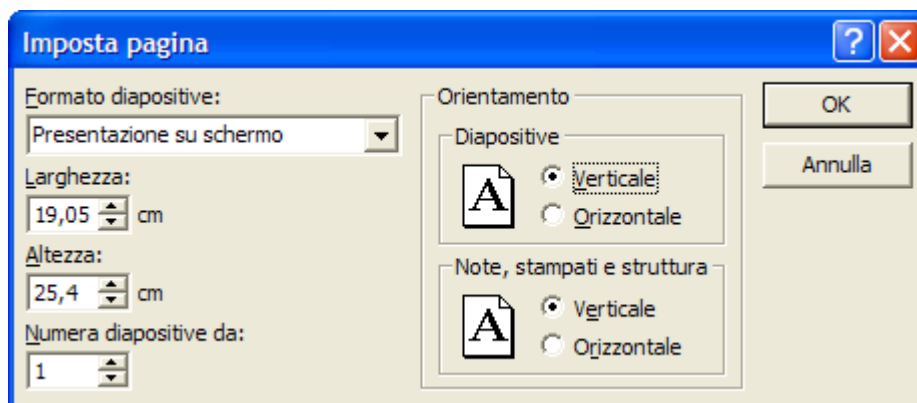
Imposta pagina

?

X

Formato diapositive:

Presentazione su schermo

Larghezza:

19,05 cm

Altezza:

25,4 cm

Numera diapositive da:

1

Orientamento

Diapositive

A

Verticale

Orizzontale

Note, stampati e struttura

A

Verticale

Orizzontale

OK

Annulla